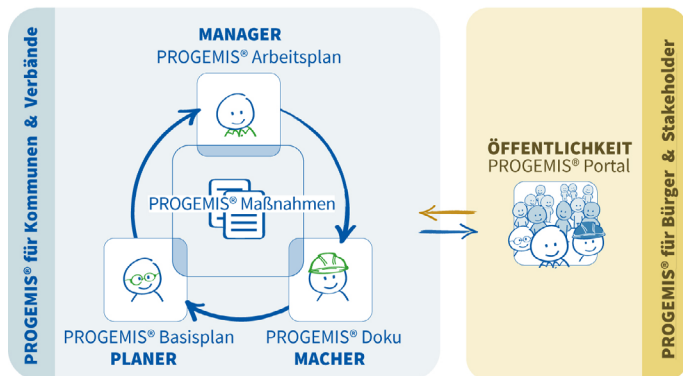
PROGEMIS® für Kommunen & Verbände

MANAGER
PROGEMIS® Arbeitsplan

PROGEMIS® Maßnahmen

PROGEMIS® Basisplan
PLANER

PROGEMIS® Doku
MACHER

ÖFFENTLICHKEIT
PROGEMIS® Portal

PROGEMIS® für Bürger & Stakeholder